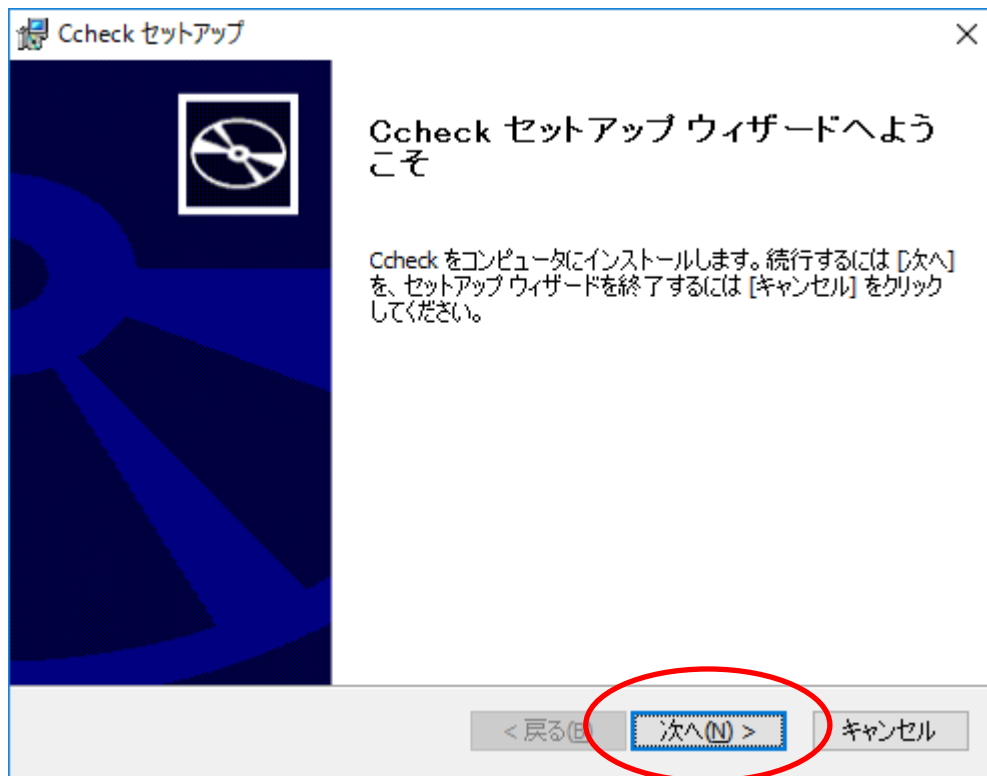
Ccheck セットアップ

×

Ccheck セットアップ ウィザードへようこそ

Ccheck をコンピュータにインストールします。続行するには [次へ] を、セットアップ ウィザードを終了するには [キャンセル] をクリックしてください。

< 戻る(B)

次へ(N) >

キャンセル